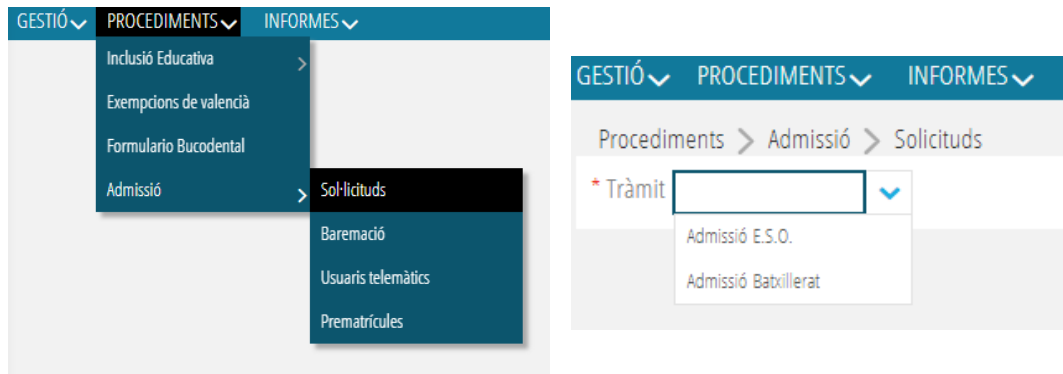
GESTIÓ PROCEDIMENTS INFORMES

Inclusió Educativa

Exempcions de valencià

Formulario Bucodental

Admissió

Sol·licituds

Baremació

Usuaris telemàtics

Prematrícules

GESTIÓ PROCEDIMENTS INFORMES

Procediments > Admissió > Solicituds

* Tràmit

Admissió E.S.O.

Admissió Batxillerat